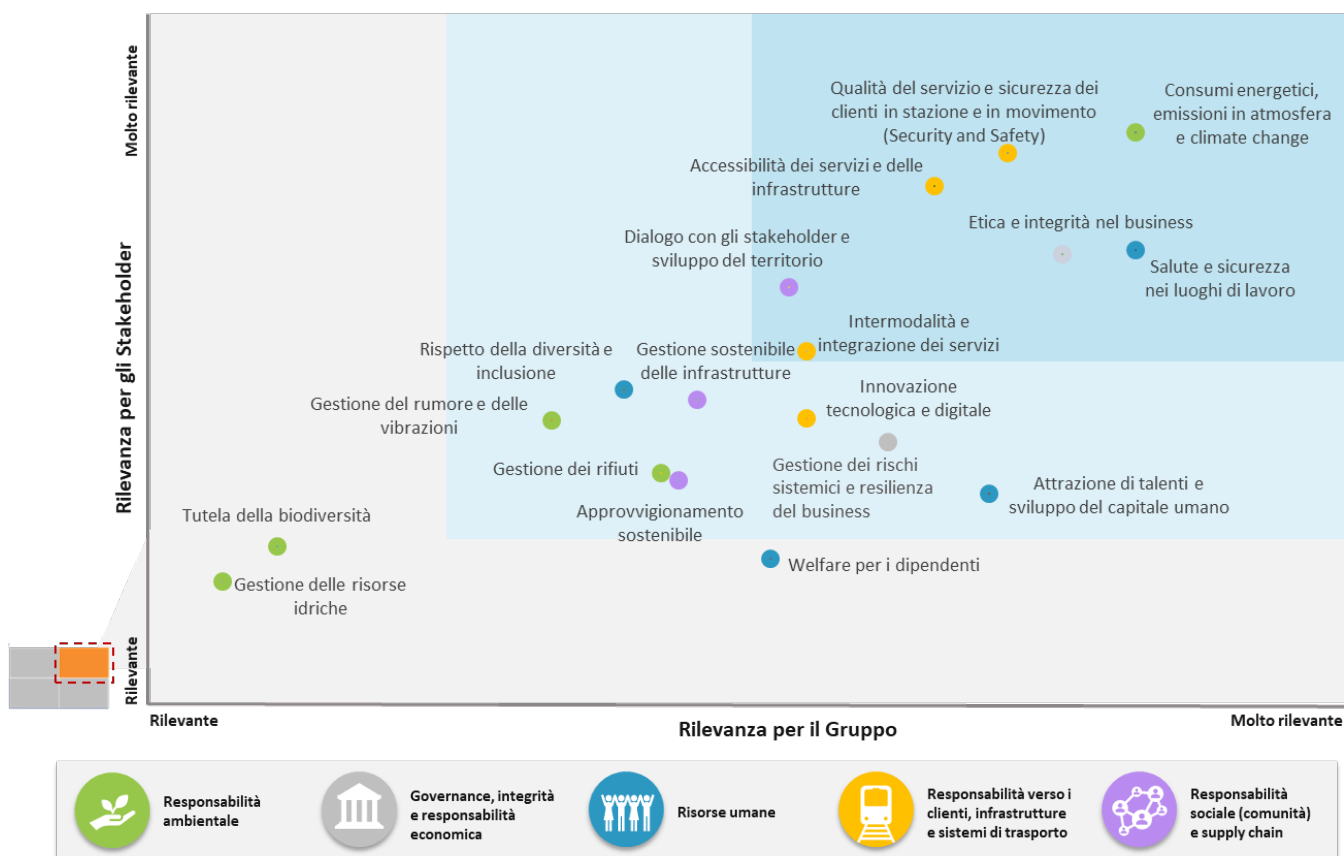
Molto rilevante

Rilevanza per gli Stakeholder

Rilevante

Qualità del servizio e sicurezza dei clienti in stazione e in movimento (Security and Safety)

Consumi energetici, emissioni in atmosfera e climate change

Accessibilità dei servizi e delle infrastrutture

Etica e integrità nel business

Dialogo con gli stakeholder e sviluppo del territorio

Salute e sicurezza nei luoghi di lavoro

Intermodalità e integrazione dei servizi

Rispetto della diversità e inclusione

Gestione sostenibile delle infrastrutture

Innovazione tecnologica e digitale

Gestione del rumore e delle vibrazioni

Gestione dei rischi sistemici e resilienza del business

Gestione dei rifiuti

Attrazione di talenti e sviluppo del capitale umano

Approvvigionamento sostenibile

Tutela della biodiversità

Welfare per i dipendenti

Gestione delle risorse idriche

Rilevante

Rilevanza per il Gruppo

Molto rilevante

Responsabilità ambientale

Governance, integrità e responsabilità economica

Risorse umane

Responsabilità verso i clienti, infrastrutture e sistemi di trasporto

Responsabilità sociale (comunità) e supply chain